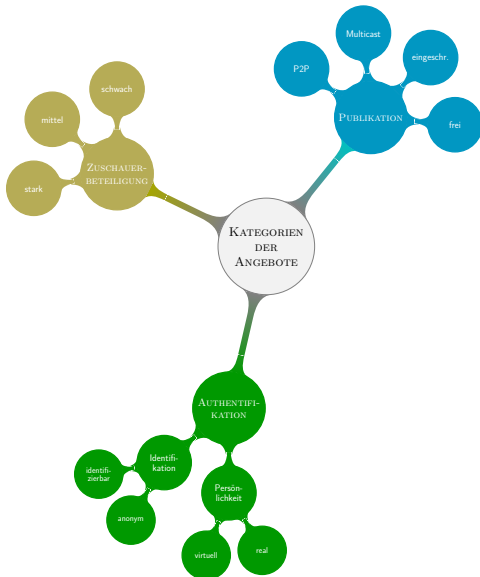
Kategorien der Angebote

Zuschauerbeteiligung

schwach

mittel

stark

Publikation

Multicast

eingeschr.

P2P

frei

Authentifikation

Identifikation

identifizierbar

anonym

Persönlichkeit

virtuell

real